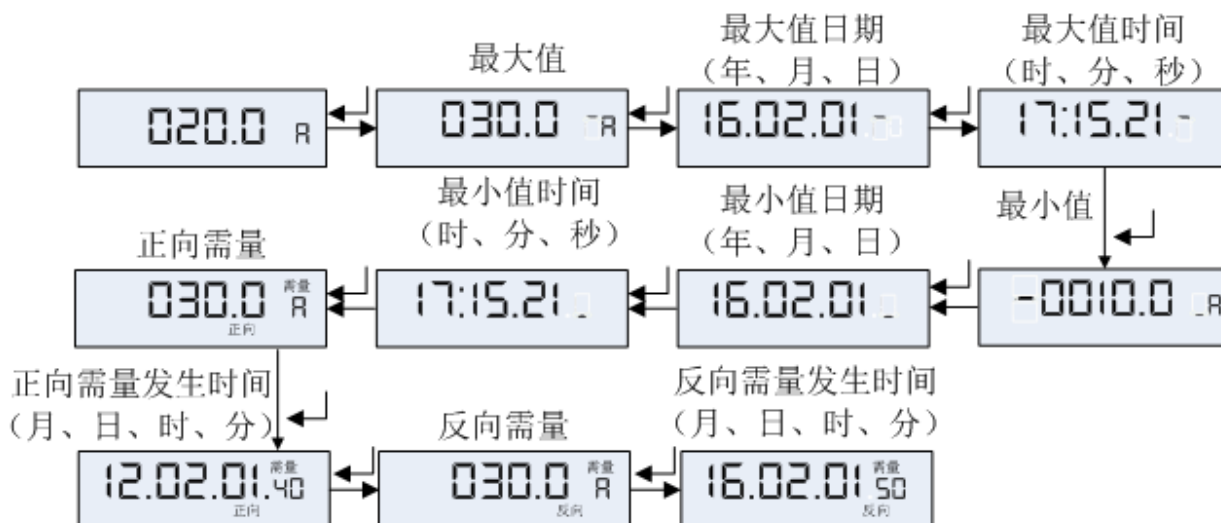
最大值

最大值日期
（年、月、日）

最大值时间
（时、分、秒）

020.0 A

030.0 A

16.02.01

17:15.21

最小值时间
（时、分、秒）

最小值日期
（年、月、日）

最小值

正向需量

030.0 需量 A 正向

17:15.21

16.02.01

-0010.0 A

正向需量发生时间
（月、日、时、分）

反向需量

反向需量发生时间
（月、日、时、分）

12.02.01 需量 40 正向

030.0 需量 A 反向

16.02.01 需量 50 反向